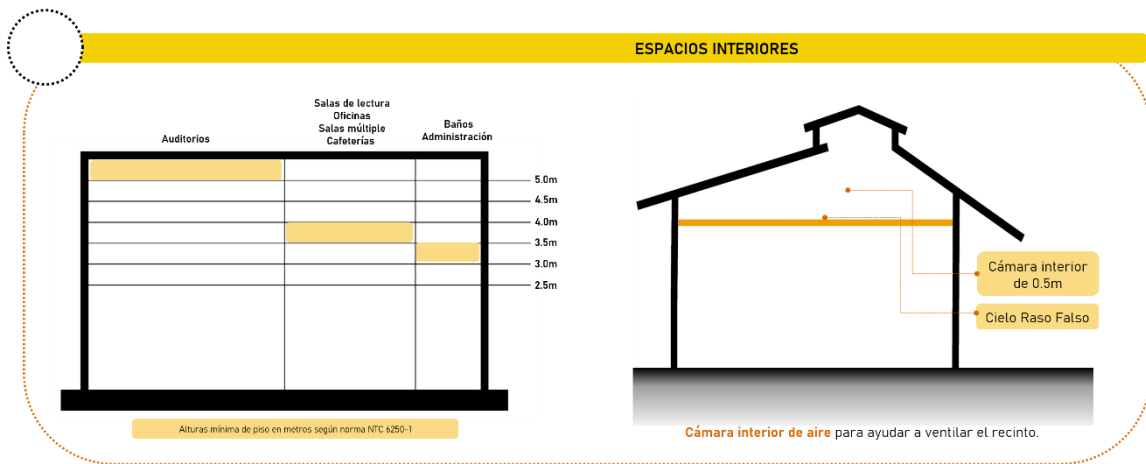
ESPACIOS INTERIORES

Auditorios

Salas de lectura
Oficinas
Salas múltiple
Cafeterías

Baños
Administración

5.0m
4.5m
4.0m
3.5m
3.0m
2.5m

Alturas mínima de piso en metros según norma NTC 6250-1

Cámara interior de 0.5m

Cielo Raso Falso

Cámara interior de aire para ayudar a ventilar el recinto.